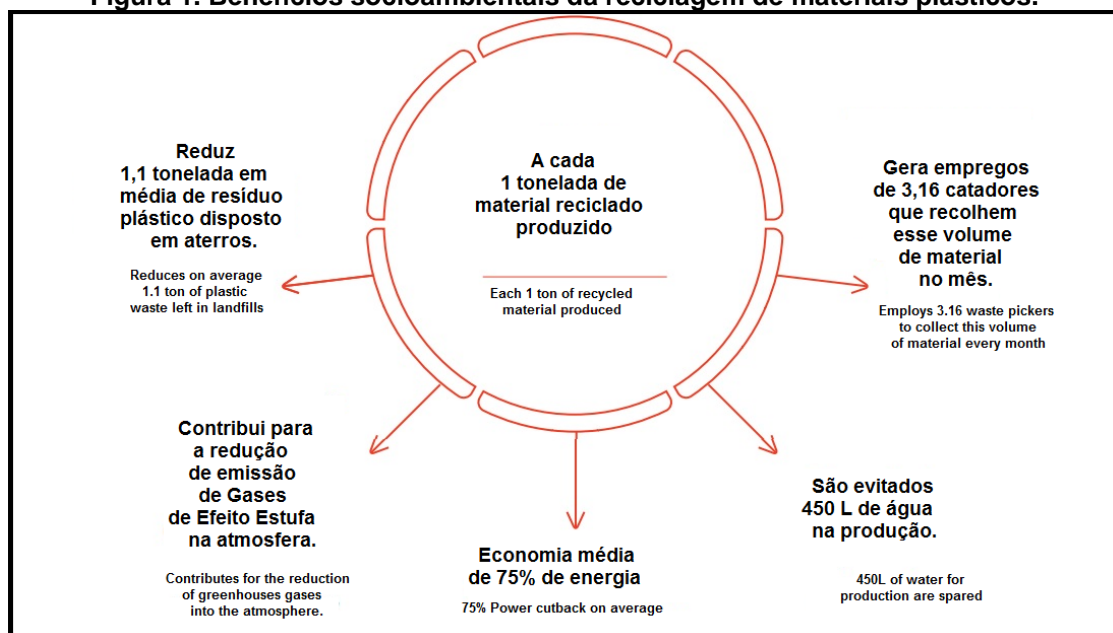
Figura 1. Benefícios socioambientais da reciclagem de materiais plásticos.

A cada 1 tonelada de material reciclado produzido

Each 1 ton of recycled material produced

Reduz 1,1 tonelada em média de resíduo plástico disposto em aterros.

Reduces on average 1.1 ton of plastic waste left in landfills

Gera empregos de 3,16 catadores que recolhem esse volume de material no mês.

Employs 3.16 waste pickers to collect this volume of material every month

Contribui para a redução de emissão de Gases de Efeito Estufa na atmosfera.

Contributes for the reduction of greenhouses gases into the atmosphere.

Economia média de 75% de energia

75% Power cutback on average

São evitados 450 L de água na produção.

450L of water for production are spared